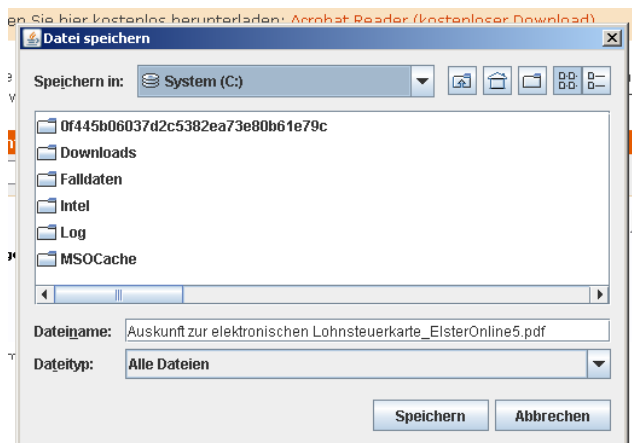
en Sie hier kostenlos herunterladen: Acrobat Reader (kostenloser Download)

Datei speichern

Speichern in: System (C:)

0f445b06037d2c5382ea73e80b61e79c
Downloads
Falldaten
Intel
Log
MSOCache

Dateiname: Auskunft zur elektronischen Lohnsteuerkarte_ElsterOnline5.pdf
Dateityp: Alle Dateien

Speichern
Abbrechen